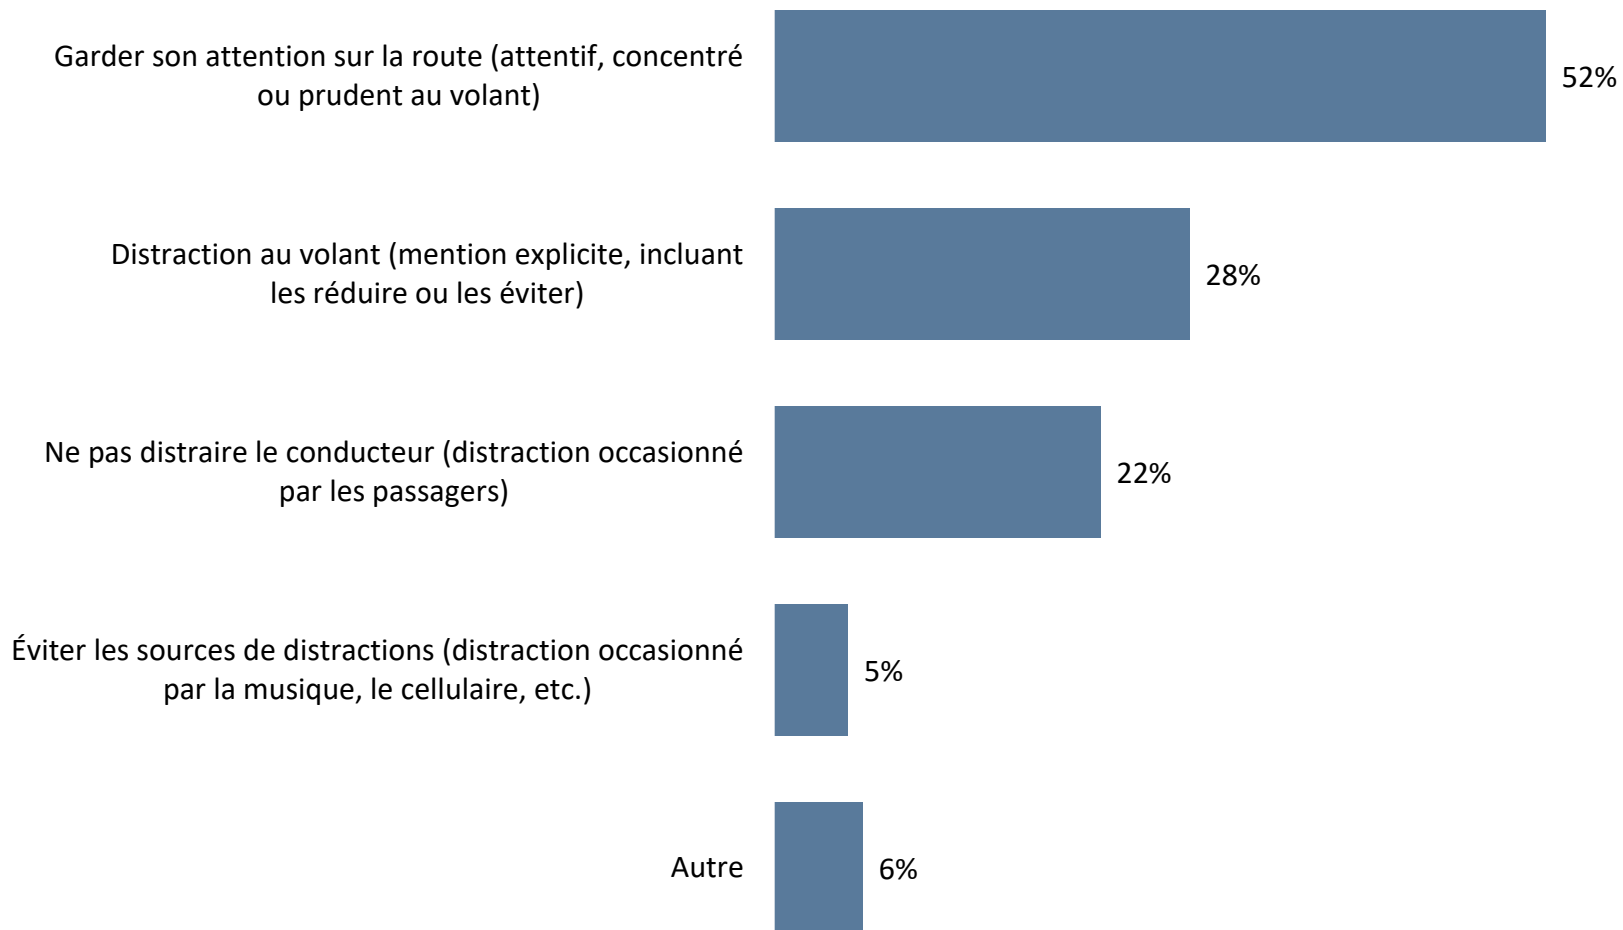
Garder son attention sur la route (attentif, concentré ou prudent au volant)
52%

Distraction au volant (mention explicite, incluant les réduire ou les éviter)
28%

Ne pas distraire le conducteur (distraction occasionné par les passagers)
22%

Éviter les sources de distractions (distraction occasionné par la musique, le cellulaire, etc.)
5%

Autre
6%